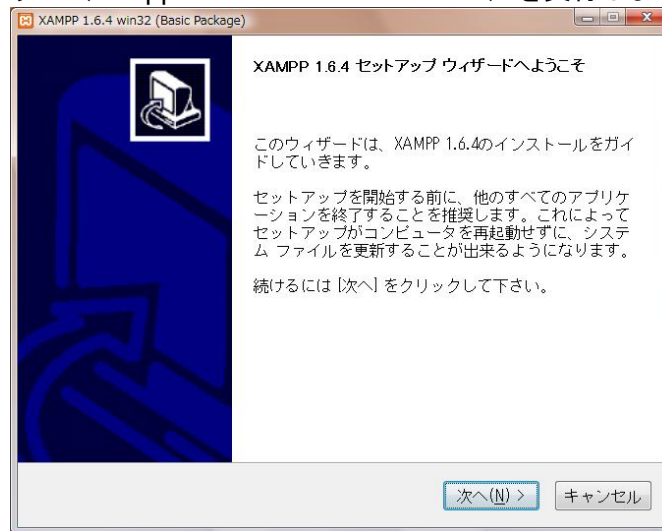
XAMPP 1.6.4 win32 (Basic Package)

XAMPP 1.6.4 セットアップ ウィザードへようこそ

このウィザードは、XAMPP 1.6.4のインストールをガイドしていきます。

セットアップを開始する前に、他のすべてのアプリケーションを終了することを推奨します。これによってセットアップがコンピュータを再起動せずに、システム ファイルを更新することが出来るようになります。

続けるには [次へ] をクリックして下さい。

次へ(N) >

キャンセル